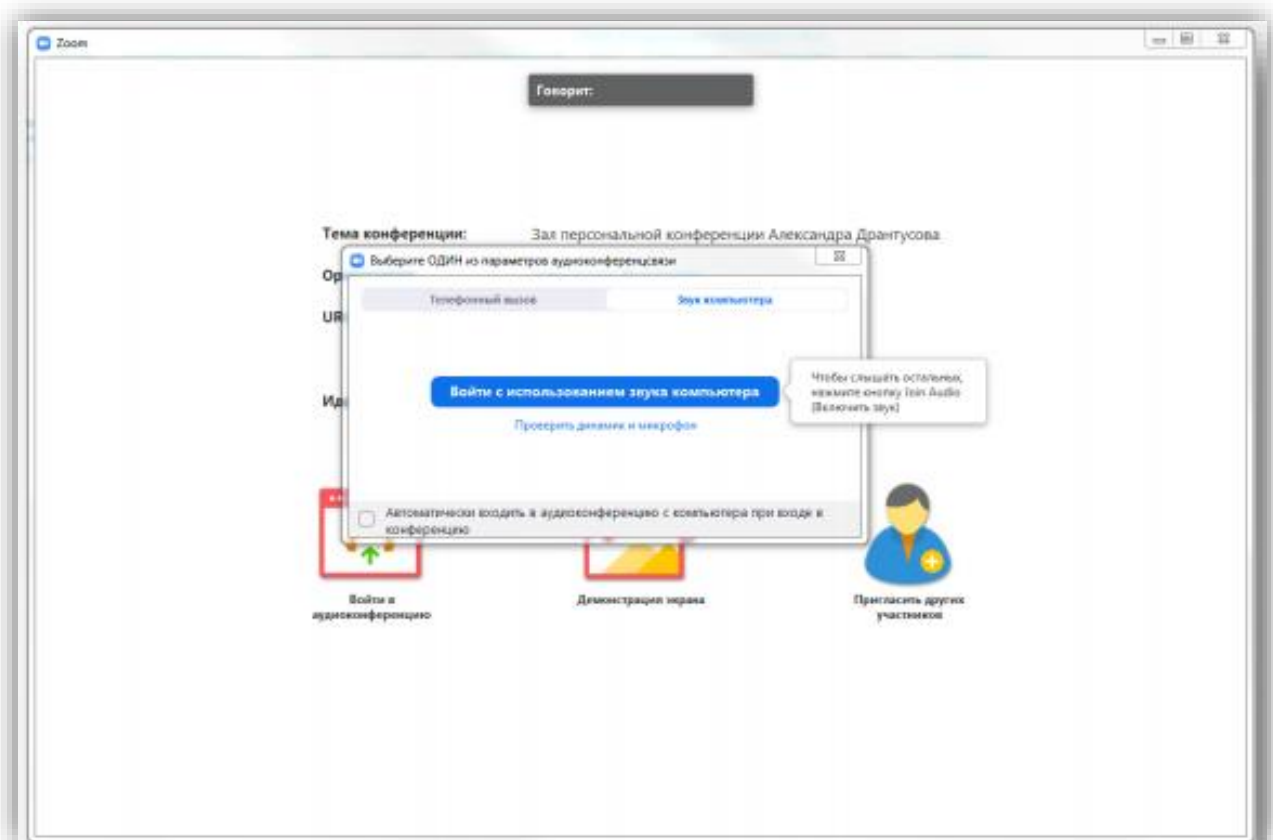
Zoom

Говорит:

Тема конференции: Зал персональной конференции Александра Дрантусова

Op

UR

Ид

Выберите ОДИН из параметров аудиоконференцсвязи

Телефонный вызов

Звук компьютера

Войти с использованием звука компьютера

Проверить динамик и микрофон

Чтобы слышать остальных, нажмите кнопку Join Audio (Включить звук)

Автоматически входить в аудиоконференцию с компьютера при входе в конференцию

Войти в аудиоконференцию

Демонстрация экрана

Пригласить других участников